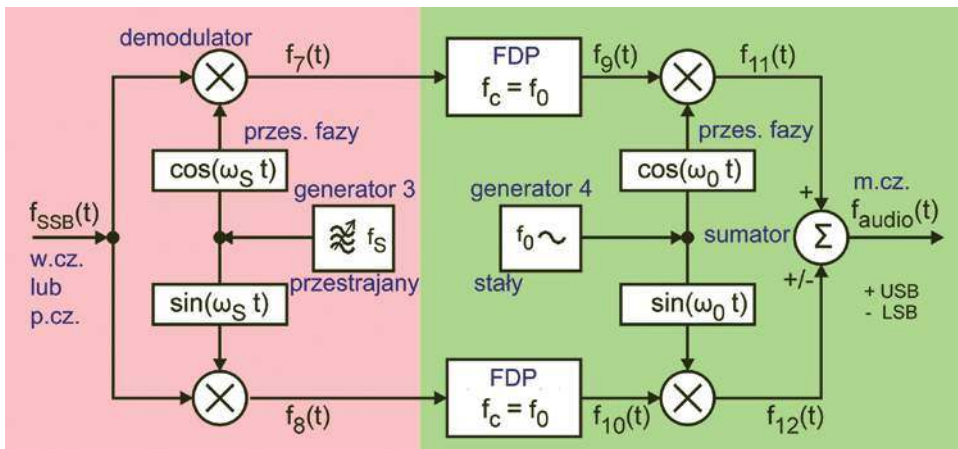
demodulator

$f_7(t)$

FDP
$f_c = f_0$

$f_9(t)$

$f_{11}(t)$

przes. fazy

przes. fazy

$\cos(\omega_S\ t)$

generator 3

$\cos(\omega_0\ t)$

$f_{SSB}(t)$

w.cz.
lub
p.cz.

$f_S$

przestrajany

generator 4

$f_0$

stały

sumator

+

m.cz.
$f_{audio}(t)$

$\Sigma$

+/-

+ USB
- LSB

$\sin(\omega_S\ t)$

$\sin(\omega_0\ t)$

$f_8(t)$

FDP
$f_c = f_0$

$f_{10}(t)$

$f_{12}(t)$